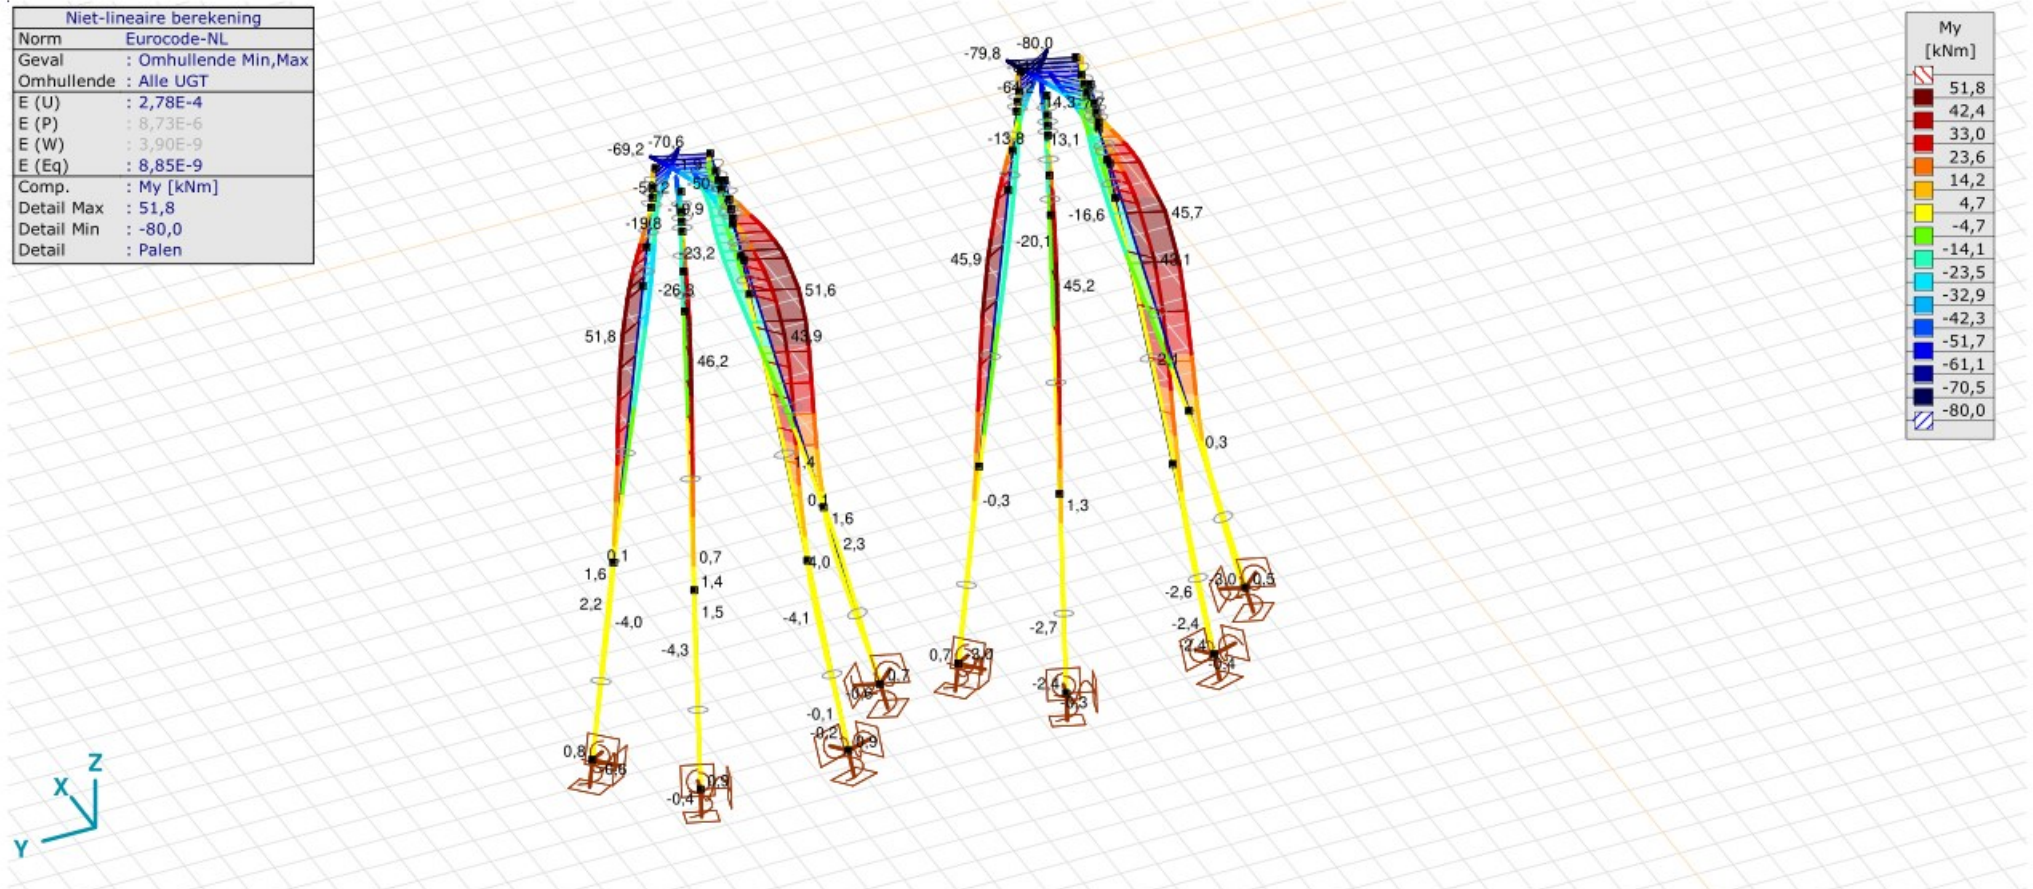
| Niet-lineaire berekening | |
|---|---|
| Norm | Eurocode-NL |
| Geval | : Omhullende Min,Max |
| Omhullende | : Alle UGT |
| E (U) | : 2,78E-4 |
| E (P) | : 8,73E-6 |
| E (W) | : 3,90E-9 |
| E (Eq) | : 8,85E-9 |
| Comp. | : My [kNm] |
| Detail Max | : 51,8 |
| Detail Min | : -80,0 |
| Detail | : Palen |

My
[kNm]
51,8
42,4
33,0
23,6
14,2
4,7
-4,7
-14,1
-23,5
-32,9
-42,3
-51,7
-61,1
-70,5
-80,0

-69,2 -70,6 -5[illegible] -50 -19,8 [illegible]9 -23,2 -26,3 51,6 51,8 43,9 46,2 1,4 0,1 1,6 2,3 0,1 0,7 1,6 1,4 4,0 2,2 -4,0 1,5 -4,1 -4,3 0,7 -0,6 -0,1 -0,2 0,9 0,8 0,6 0,9 -0,4

-79,8 -80,0 -64,2 14,3 -13,8 13,1 -16,6 45,7 45,9 -20,1 43,1 45,2 2,1 0,3 -0,3 1,3 -3,0 0,5 -2,6 -2,7 -2,4 0,7 -3,0 -2,4 -2,4 0,4 0,3

Z X Y